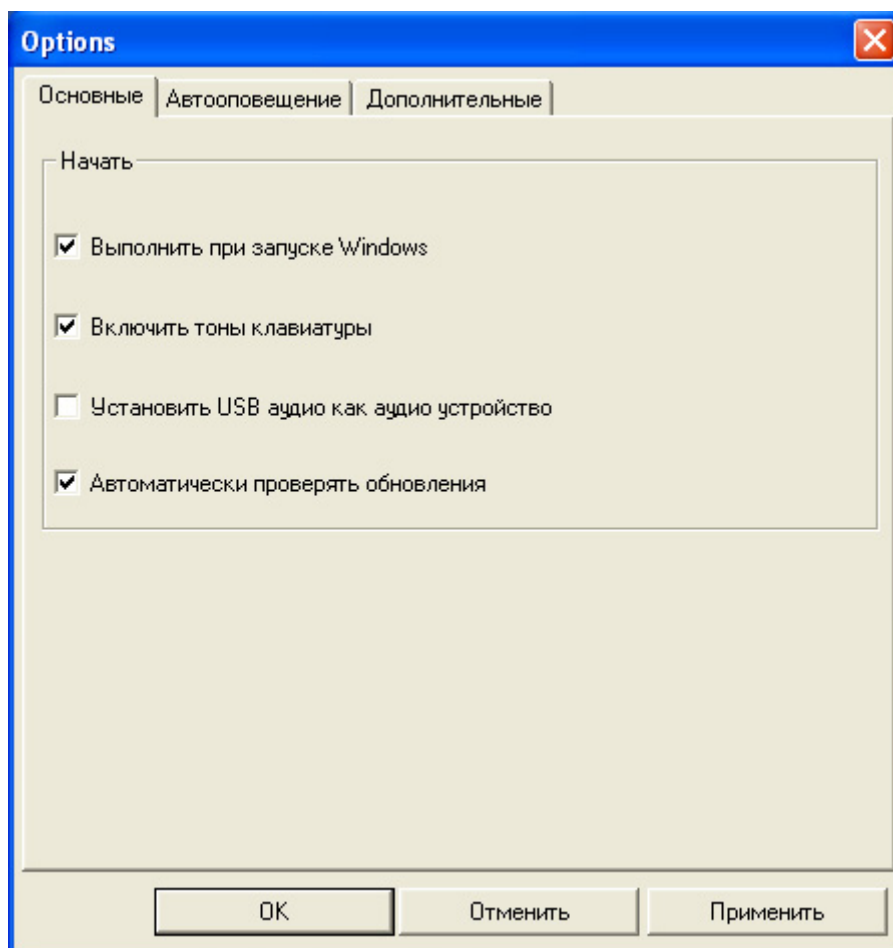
Options

Основные | Автооповещение | Дополнительные

Начать

Выполнить при запуске Windows

Включить тоны клавиатуры

Установить USB аудио как аудио устройство

Автоматически проверять обновления

OK | Отменить | Применить